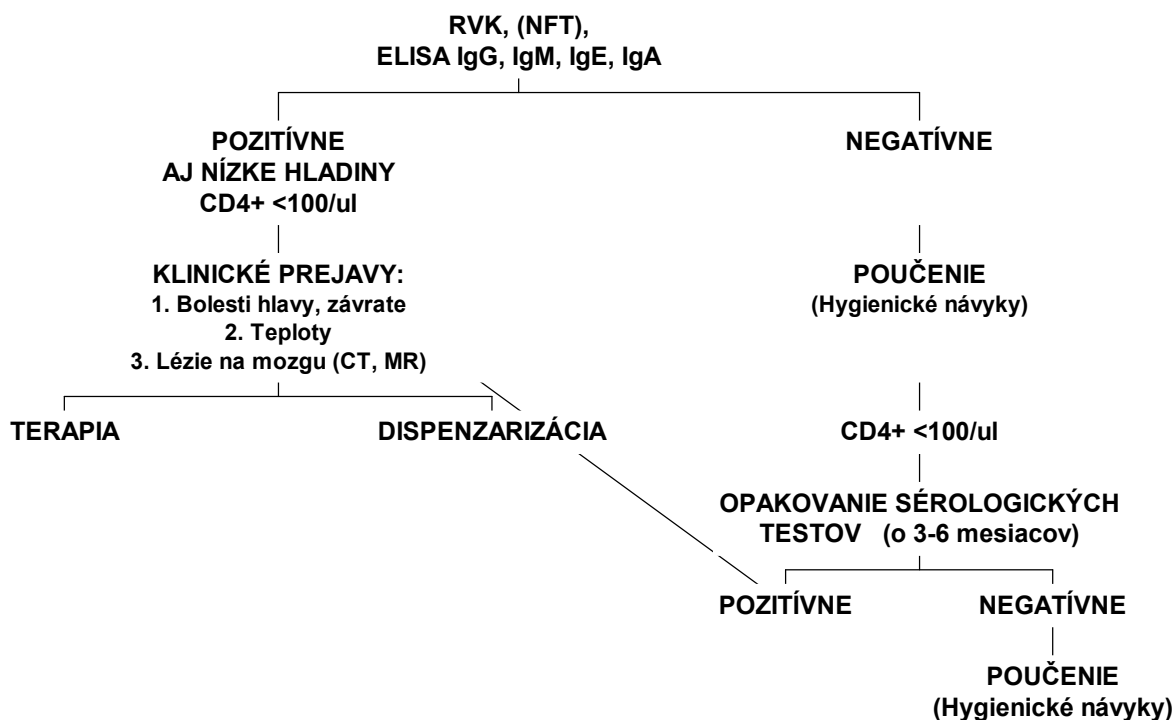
RVK, (NFT),
ELISA IgG, IgM, IgE, IgA

POZITÍVNE
AJ NÍZKE HLADINY
CD4+ <100/ul

KLINICKÉ PREJAVY:
1. Bolesti hlavy, závrate
2. Teploty
3. Lézie na mozgu (CT, MR)

TERAPIA

DISPENZARIZÁCIA

NEGATÍVNE

POUČENIE
(Hygienické návyky)

CD4+ <100/ul

OPAKOVANIE SÉROLOGICKÝCH TESTOV (o 3-6 mesiacov)

POZITÍVNE

NEGATÍVNE

POUČENIE
(Hygienické návyky)